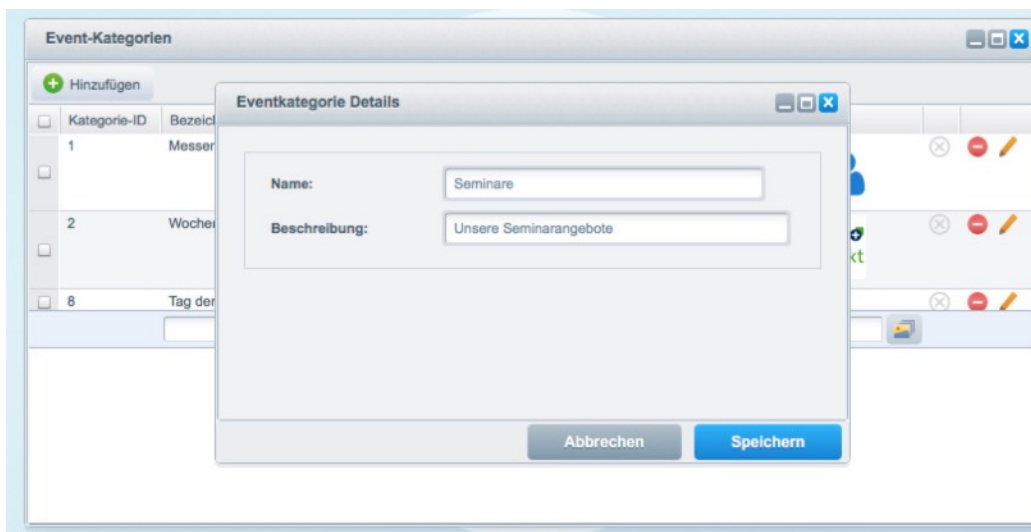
Event-Kategorien

Hinzufügen

| | Kategorie-ID | Bezeic |
|---|---|---|
| | 1 | Messer |
| | 2 | Wocher |
| | 8 | Tag der |

kt

Eventkategorie Details

Name: Seminare

Beschreibung: Unsere Seminarangebote

Abbrechen

Speichern